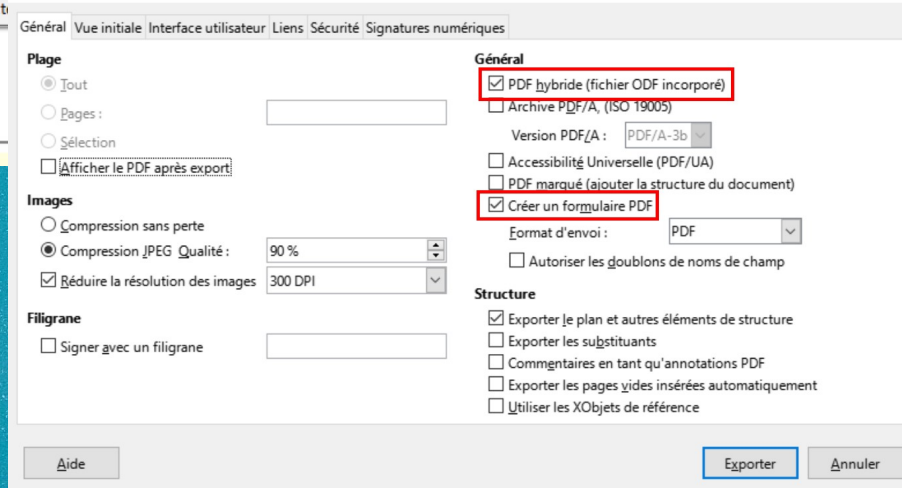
Général | Vue initiale | Interface utilisateur | Liens | Sécurité | Signatures numériques

Plage
Tout
Pages :
Sélection
Afficher le PDF après export

Images
Compression sans perte
Compression JPEG Qualité : 90 %
Réduire la résolution des images 300 DPI

Filigrane
Signer avec un filigrane

Général
PDF hybride (fichier ODF incorporé)
Archive PDF/A, (ISO 19005)
Version PDF/A : PDF/A-3b
Accessibilité Universelle (PDF/UA)
PDF marqué (ajouter la structure du document)
Créer un formulaire PDF
Format d'envoi : PDF
Autoriser les doublons de noms de champ

Structure
Exporter le plan et autres éléments de structure
Exporter les substituants
Commentaires en tant qu'annotations PDF
Exporter les pages vides insérées automatiquement
Utiliser les XObjets de référence

Aide
Exporter
Annuler